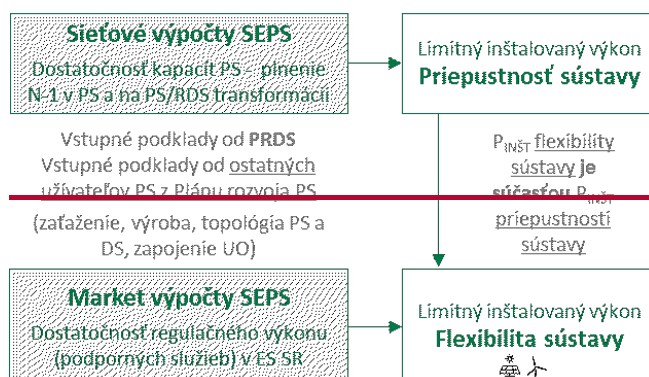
Sieťové výpočty SEPS
Dostatočnosť kapacít PS – plnenie N-1 v PS a na PS/RDS transformácii

Límitný inštalovaný výkon
Priepustnosť sústavy

Vstupné podklady od PRDS
Vstupné podklady od ostatných užívateľov PS z Plánu rozvoja PS
(zaťaženie, výroba, topológia PS a DS, zapojenie UO)

$P_{INŠT}$ flexibility sústavy je súčasťou $P_{INŠT}$ priepustnosti sústavy

Market výpočty SEPS
Dostatočnosť regulačného výkonu (podporných služieb) v ES SR

Límitný inštalovaný výkon
Flexibilita sústavy